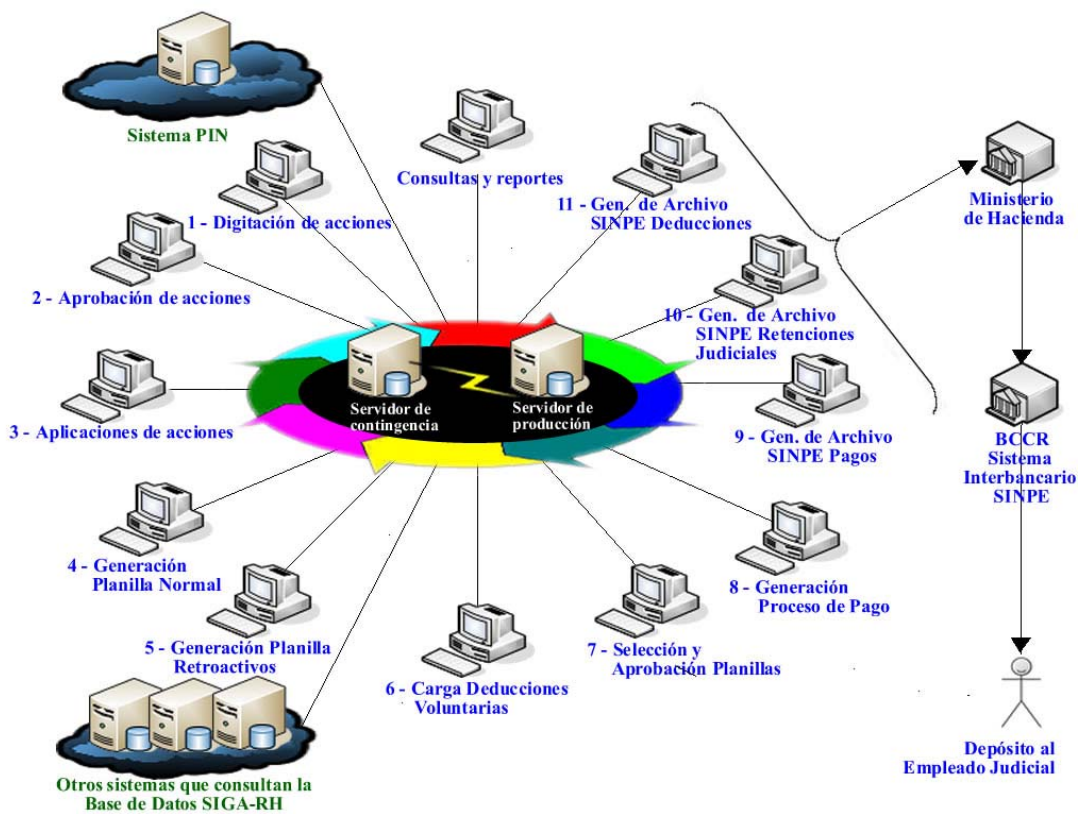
Sistema PIN

Consultas y reportes

1 - Digitación de acciones

11 - Gen. de Archivo SINPE Deducciones

Ministerio de Hacienda

2 - Aprobación de acciones

10 - Gen. de Archivo SINPE Retenciones Judiciales

Servidor de contingencia

Servidor de producción

3 - Aplicaciones de acciones

9 - Gen. de Archivo SINPE Pagos

BCCR Sistema Interbancario SINPE

4 - Generación Planilla Normal

8 - Generación Proceso de Pago

5 - Generación Planilla Retroactivos

7 - Selección y Aprobación Planillas

6 - Carga Deducciones Voluntarias

Otros sistemas que consultan la Base de Datos SIGA-RH

Depósito al Empleado Judicial